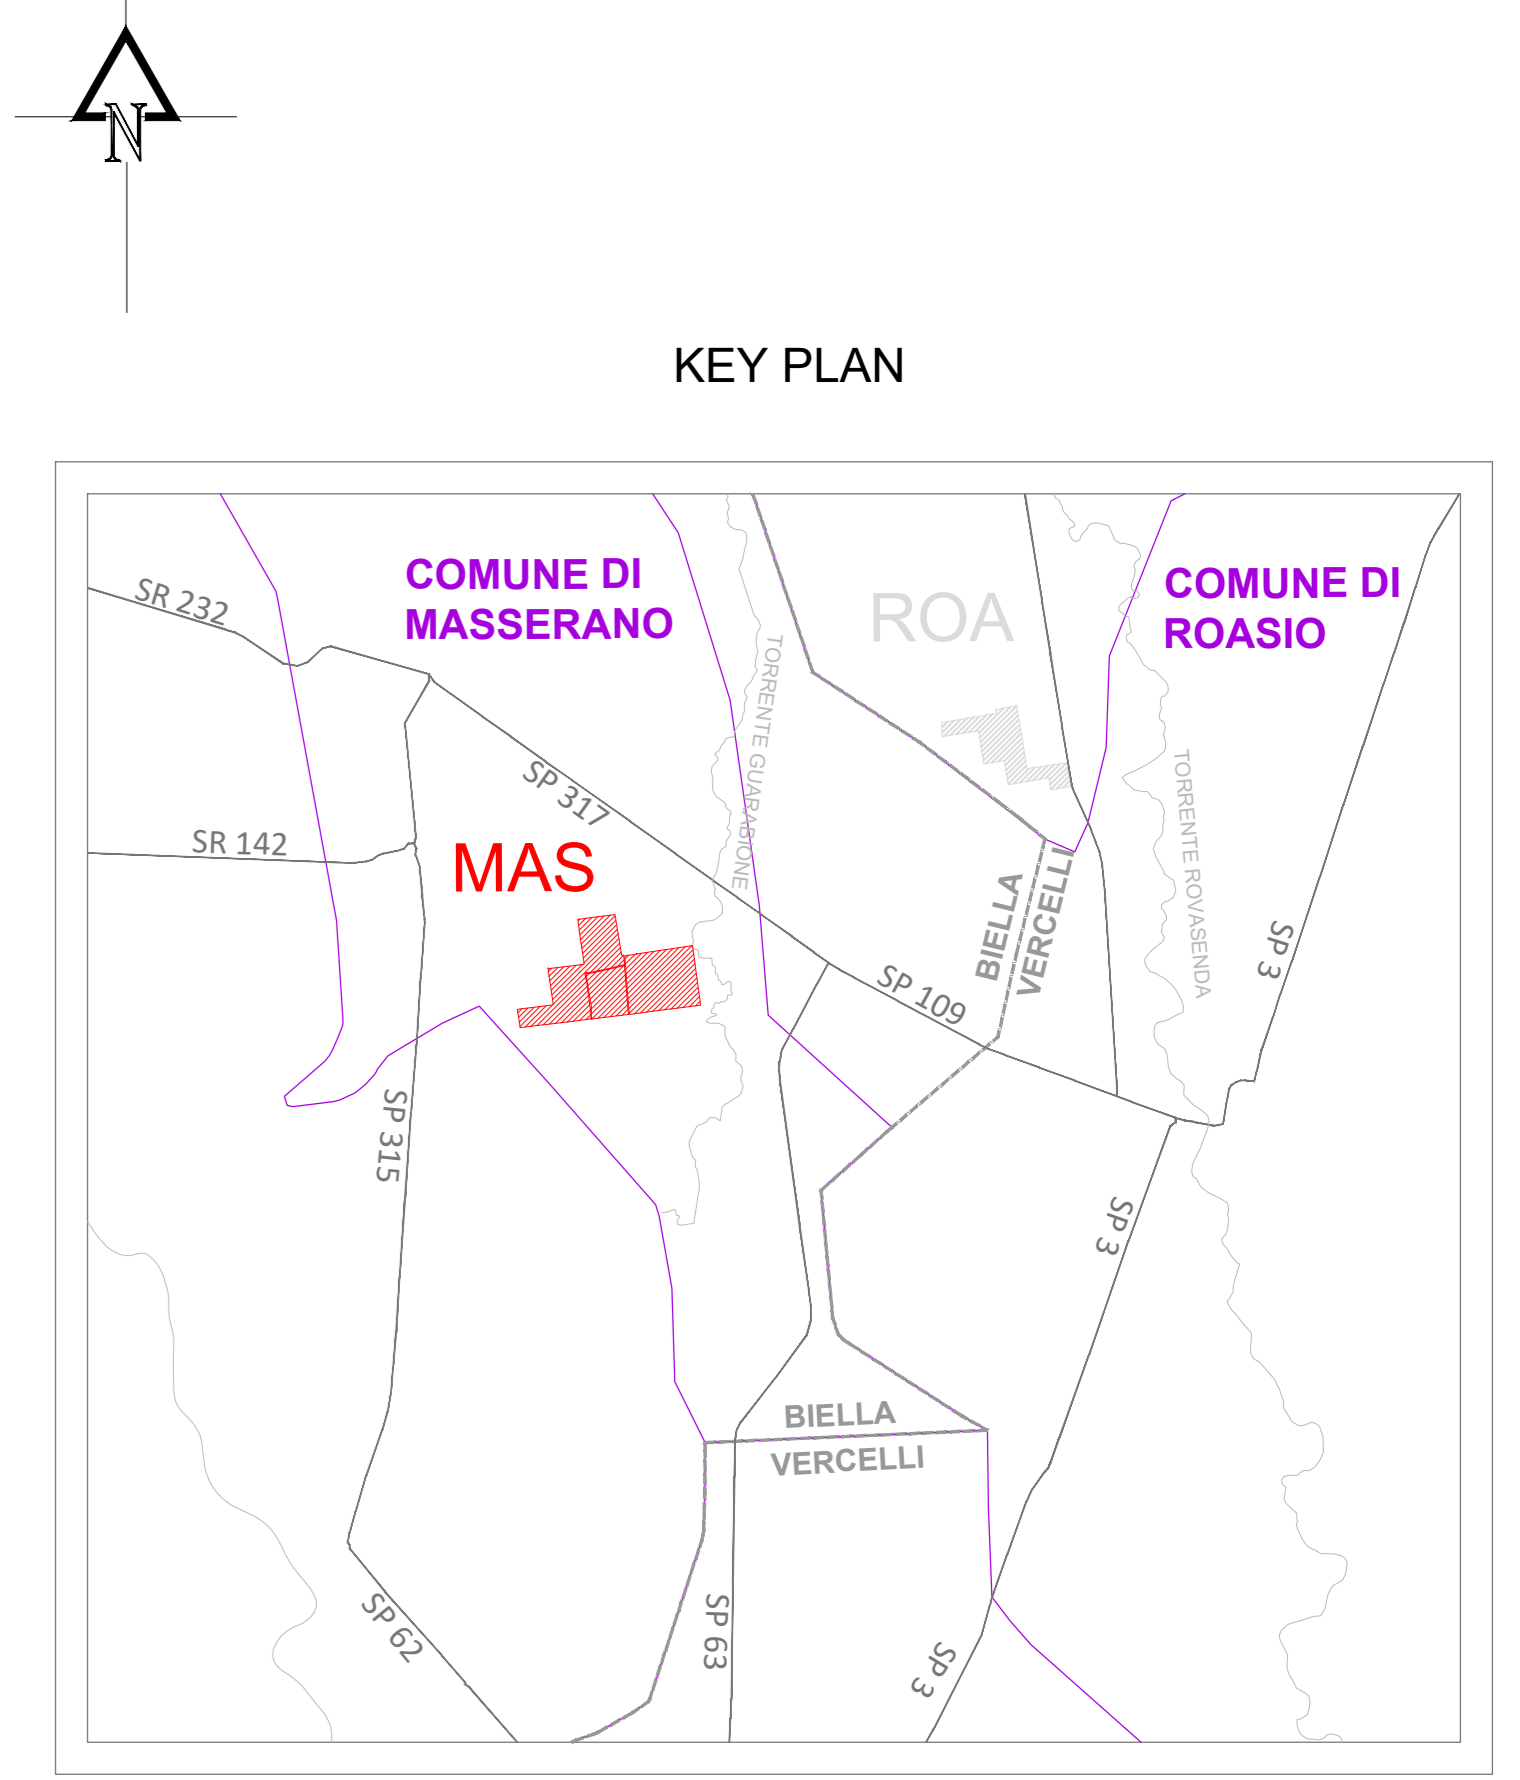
N

KEY PLAN

SR 232

COMUNE DI MASSERANO

TORRENTE GUARABIONE

ROA

COMUNE DI ROASIO

SP 317

SR 142

MAS

BIELLA VERCELLI

TORRENTE ROVASENDA

SP 3

SP 109

SP 315

SP 3

BIELLA VERCELLI

SP 62

SP 63

SP 3